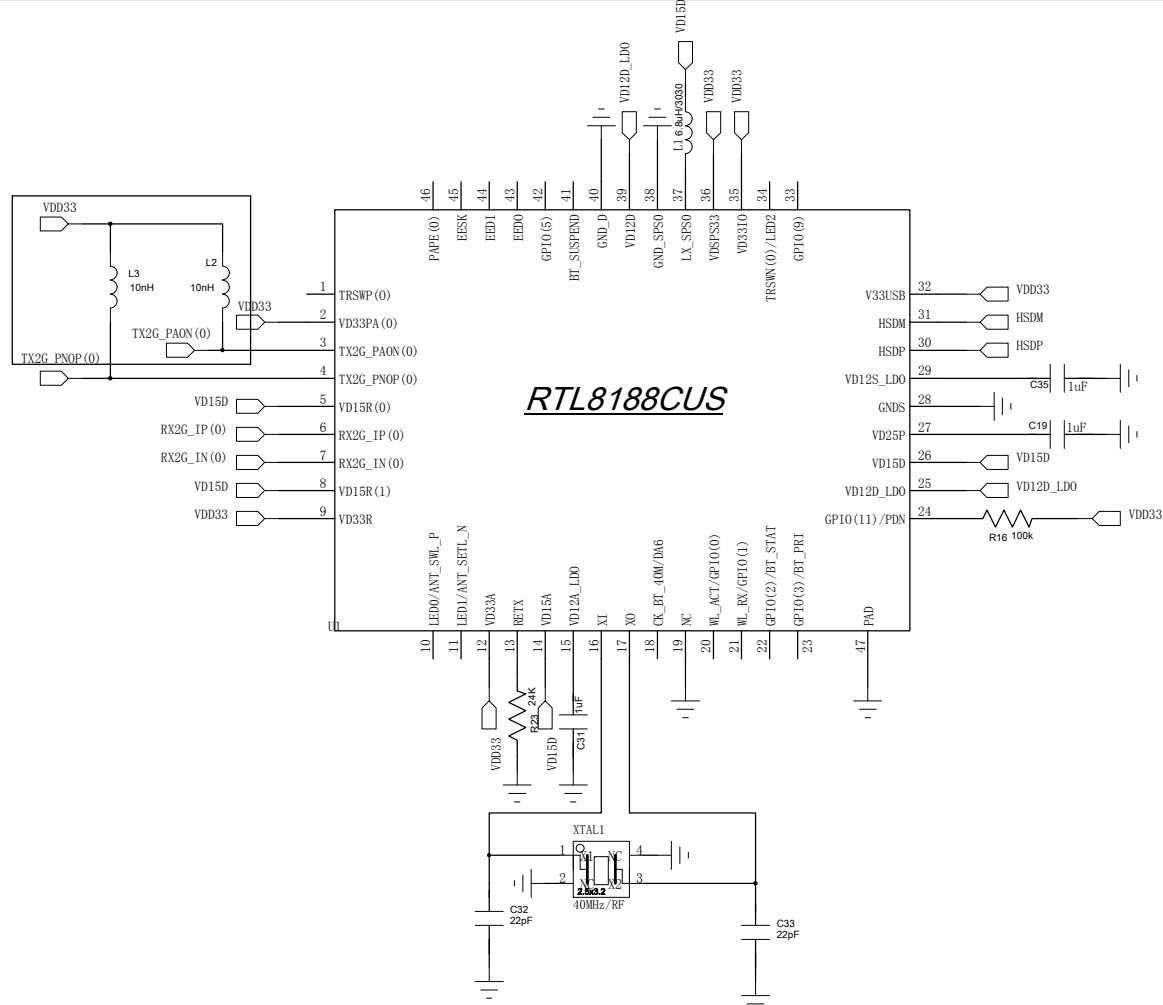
VD15D
VD12D_LDO
VDD33
VDD33
L1 6.8uH/3030

46 PAPE(0)
45 EESK
44 EEDI
43 EEDO
42 GPIO(5)
41 BT_SUSPEND
40 GND_D
39 VD12D
38 GND_SPSO
37 LX_SPSO
36 VDSPS33
35 VD33IO
34 TRSWN(0)/LED2
33 GPIO(9)

VDD33
L3 10nH
L2 10nH
VDD33
TX2G_PAON(0)
TX2G_PNOP(0)

1 TRSWP(0)
2 VD33PA(0)
3 TX2G_PAON(0)
4 TX2G_PNOP(0)
VD15D 5 VD15R(0)
RX2G_IP(0) 6 RX2G_IP(0)
RX2G_IN(0) 7 RX2G_IN(0)
VD15D 8 VD15R(1)
VDD33 9 VD33R

RTL8188CUS

32 V33USB VDD33
31 HSDM HSDM
30 HSDP HSDP
29 VD12S_LDO C35 1uF
28 GNDS
27 VD25P C19 1uF
26 VD15D VD15D
25 VD12D_LDO VD12D_LDO
24 GPIO(11)/PDN R16 100k VDD33

U1
10 LED0/ANT_SWL_P
11 LED1/ANT_SETL_N
12 VD33A
13 RETX
14 VD15A
15 VD12A_LDO
16 XI
17 XO
18 CK_BT_40M/DA6
19 NC
20 WL_ACT/GPIO(0)
21 WL_RX/GPIO(1)
22 GPIO(2)/BT_STAT
23 GPIO(3)/BT_PRI
47 PAD

VDD33
R23 24K
VD15D
C31 1uF

XTAL1
1 X1 NC 4
2 NC X2 3
2.5x3.2
40MHz/RF
C32 22pF
C33 22pF